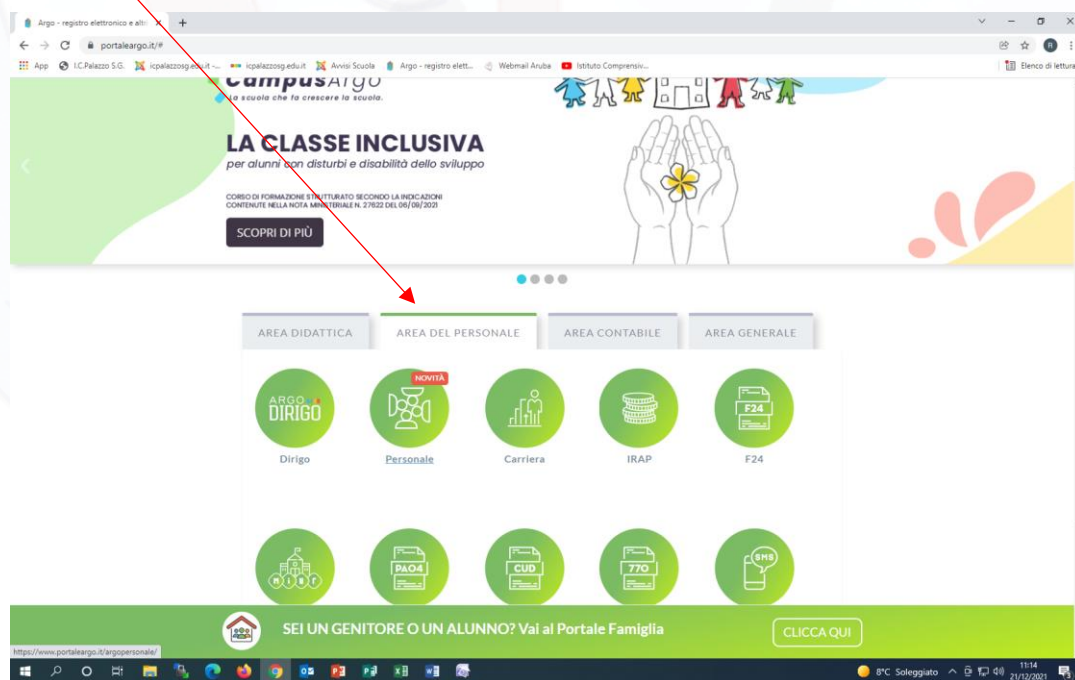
Argo - registro elettronico e alt ×
portaleargo.it/#
App I.C.Palazzo S.G. icpalazzosg.edu.it -... icpalazzosg.edu.it Avvisi Scuola Argo - registro elett... Webmail Aruba Istituto Comprensiv...
Elenco di lettura

CampusArgo
La scuola che fa crescere la scuola.

LA CLASSE INCLUSIVA
per alunni con disturbi e disabilità dello sviluppo

CORSO DI FORMAZIONE STRUTTURATO SECONDO LA INDICAZIONI CONTENUTE NELLA NOTA MINISTERIALE N. 27622 DEL 06/09/2021

SCOPRI DI PIÙ

AREA DIDATTICA
AREA DEL PERSONALE
AREA CONTABILE
AREA GENERALE

ARGO DIRIGO
Dirigo
NOVITÀ
Personale
Carriera
IRAP
F24
Dirigo
F24

MIUR
PA04
CUD
770
SMS

SEI UN GENITORE O UN ALUNNO? Vai al Portale Famiglia
CLICCA QUI

https://www.portaleargo.it/argopersonale/

8°C Soleggiato
11:14
21/12/2021